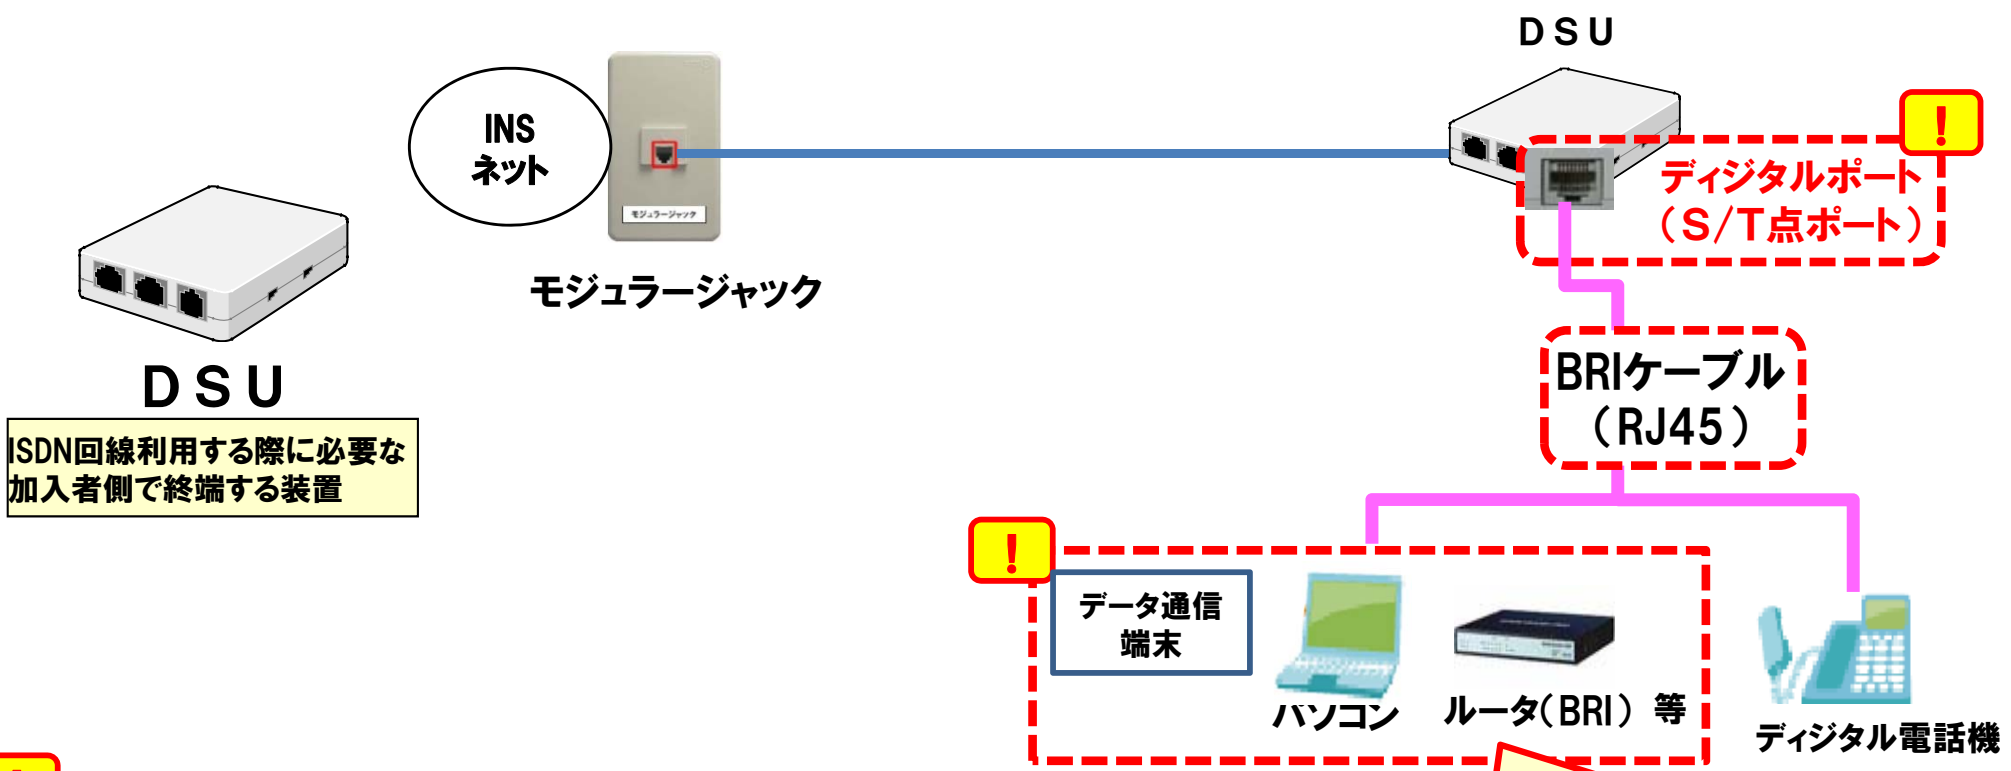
INS
ネット

モジュラージャック

ＤＳＵ

ＤＳＵ

ISDN回線利用する際に必要な加入者側で終端する装置

!

ディジタルポート
（S/T点ポート）

BRIケーブル
（RJ45）

!

データ通信
端末

パソコン

ルータ（BRI） 等

ディジタル電話機